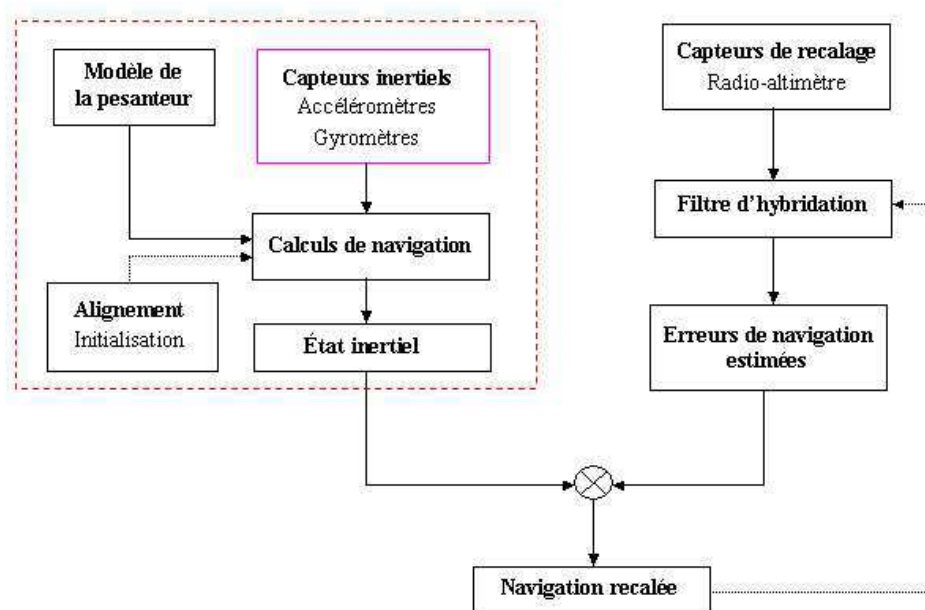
Modèle de la pesanteur

Capteurs inertiels
Accéléromètres
Gyromètres

Capteurs de recalage
Radio-altimètre

Filtre d'hybridation

Calculs de navigation

Alignement
Initialisation

État inertiel

Erreurs de navigation estimées

Navigation recalée